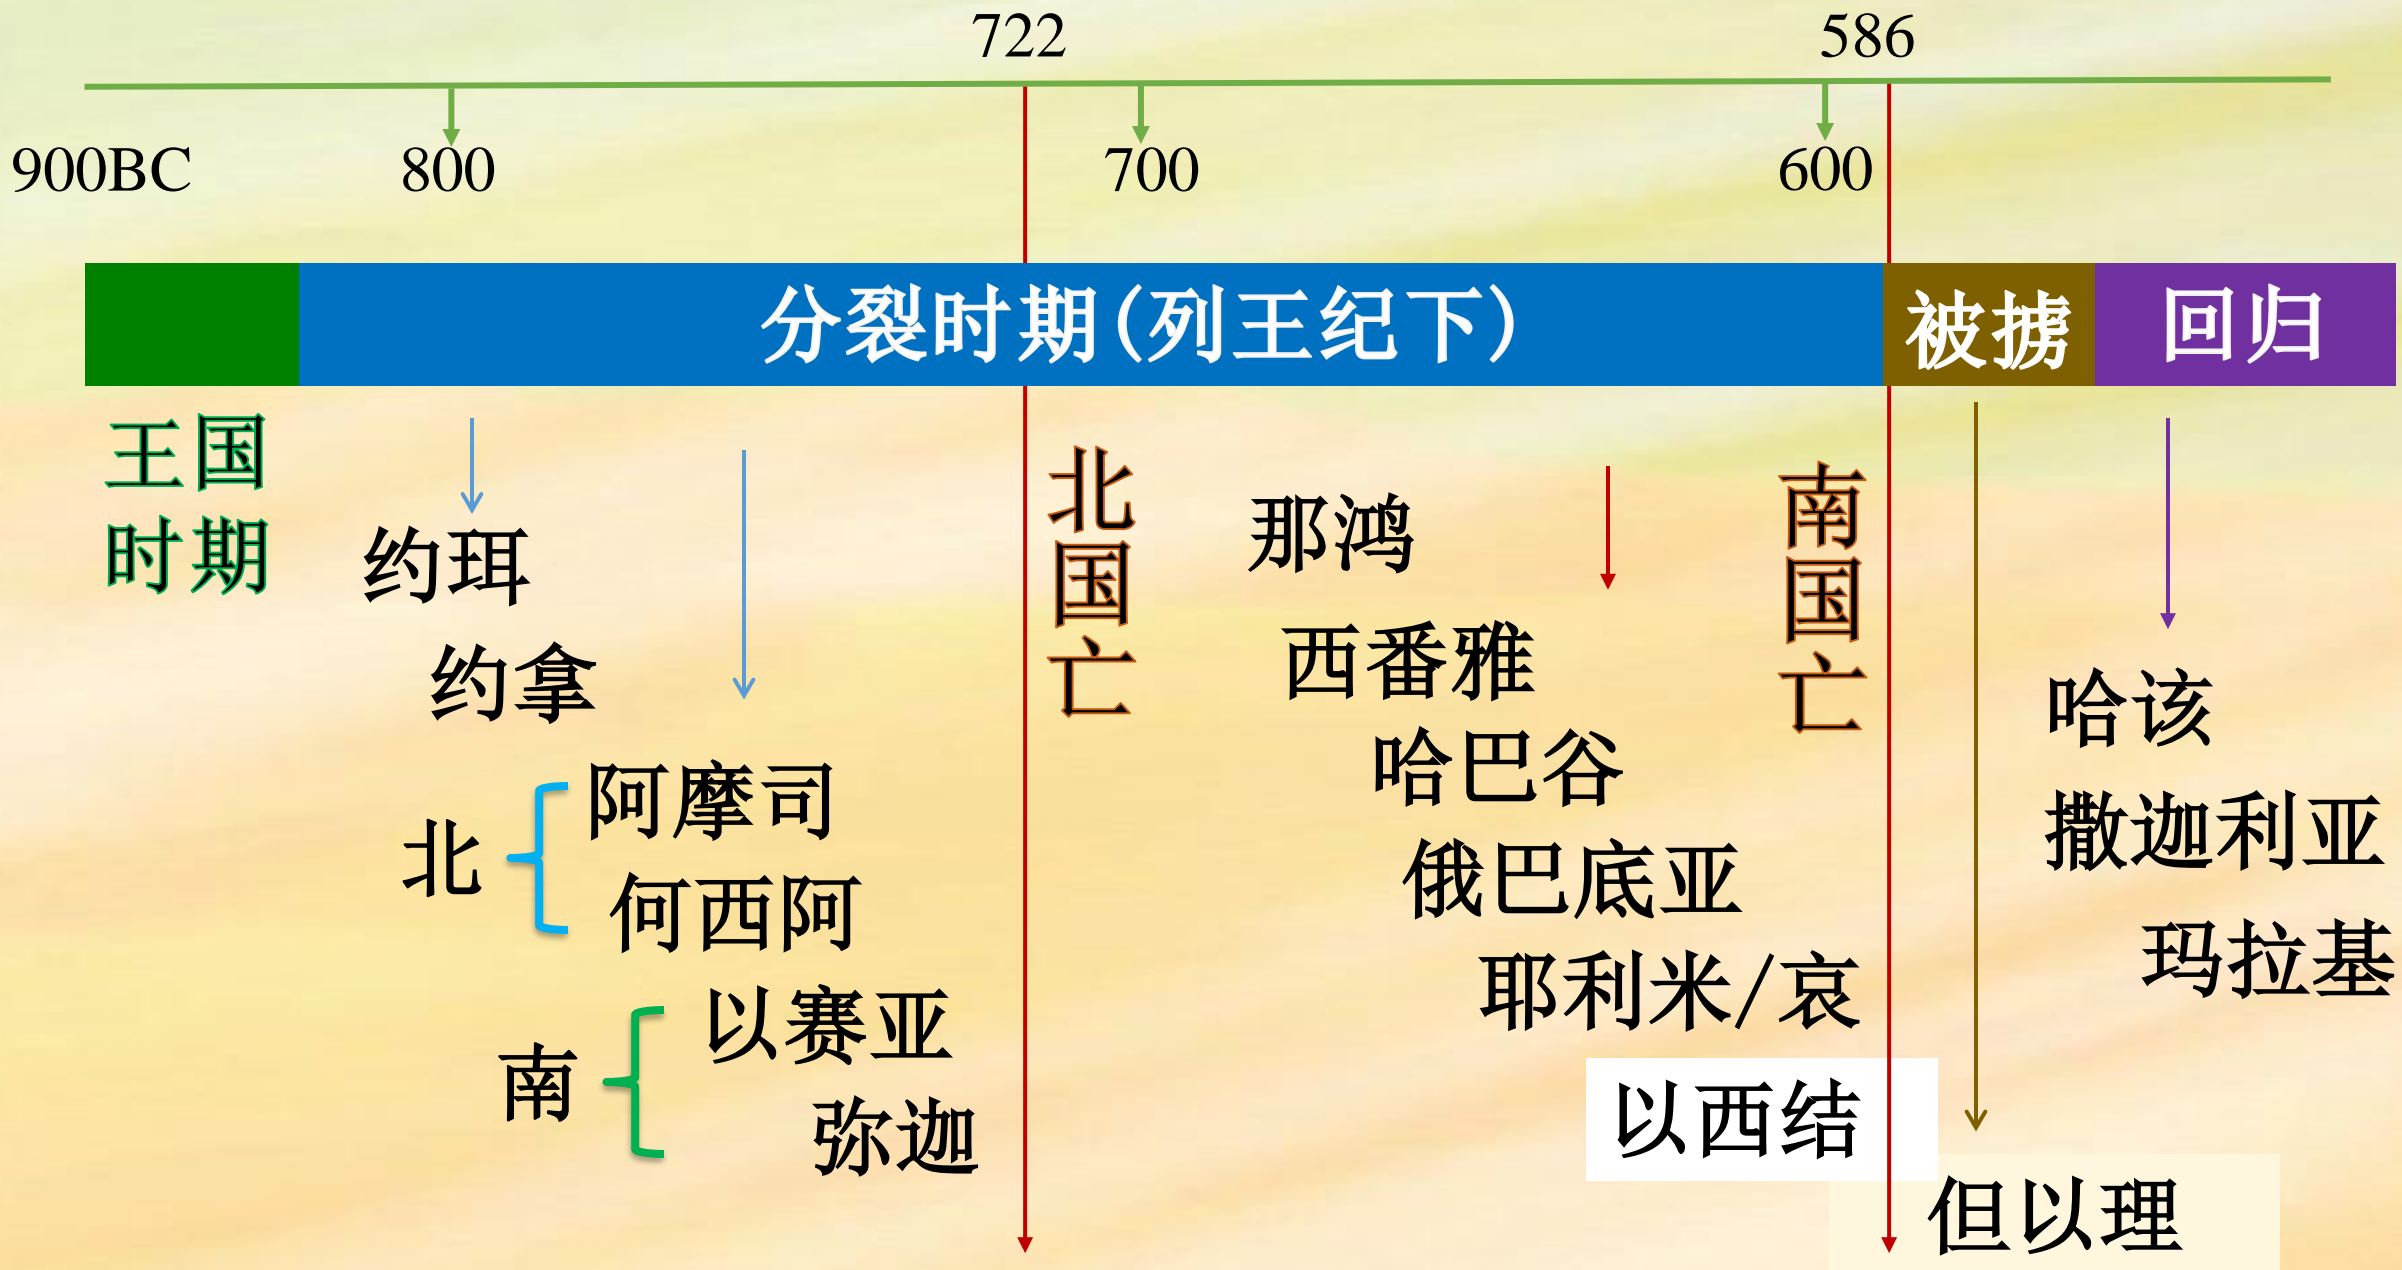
722

586

900BC

800

700

600

分裂时期(列王纪下)

被掳

回归

王国时期

约珥

约拿

北

阿摩司

何西阿

南

以赛亚

弥迦

北国亡

那鸿

西番雅

哈巴谷

俄巴底亚

耶利米/哀

以西结

南国亡

但以理

哈该

撒迦利亚

玛拉基